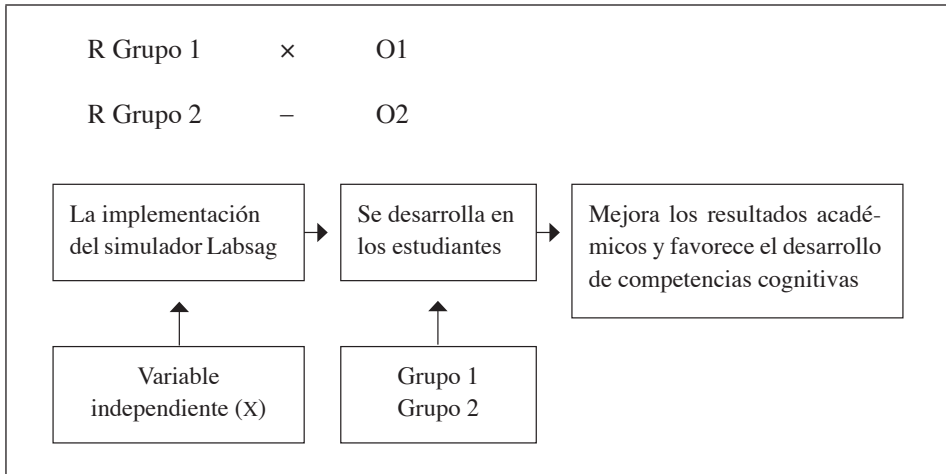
R Grupo 1 × O1

R Grupo 2 – O2

La implementación del simulador Labsag

Se desarrolla en los estudiantes

Mejora los resultados académicos y favorece el desarrollo de competencias cognitivas

Variable independiente (X)

Grupo 1
Grupo 2